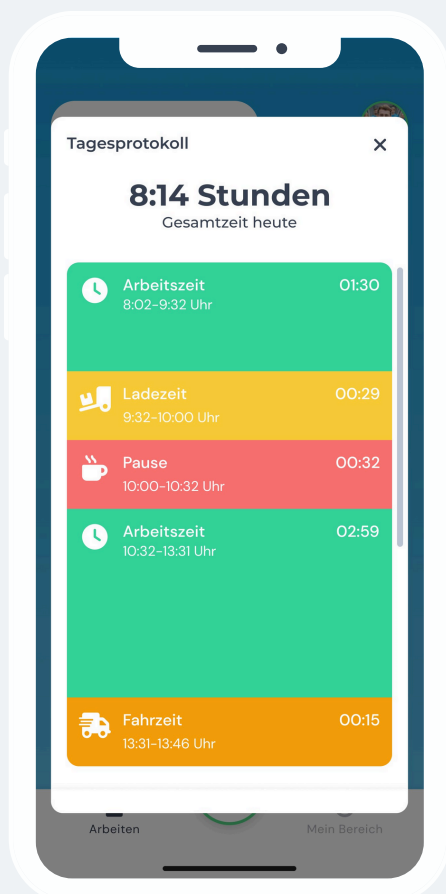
Tagesprotokoll

8:14 Stunden
Gesamtzeit heute

Arbeitszeit 01:30
8:02-9:32 Uhr

Ladezeit 00:29
9:32-10:00 Uhr

Pause 00:32
10:00-10:32 Uhr

Arbeitszeit 02:59
10:32-13:31 Uhr

Fahrzeit 00:15
13:31-13:46 Uhr

Arbeiten

Mein Bereich